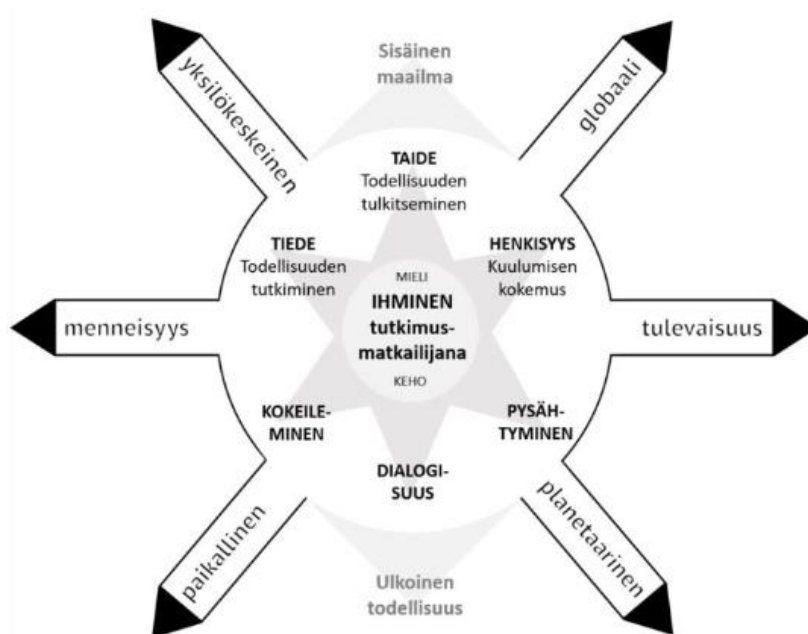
Sisäinen maailma

yksilökeskeinen

globaali

TAIDE
Todellisuuden tulkitseminen

TIEDE
Todellisuuden tutkiminen

HENKISYYS
Kuulumisen kokemus

MIELI
IHMINEN tutkimusmatkailijana
KEHO

menneisyys

tulevaisuus

KOKEILEMINEN

PYSÄHTYMINEN

DIALOGISUUS

paikallinen

planetaarinen

Ulkoinen todellisuus